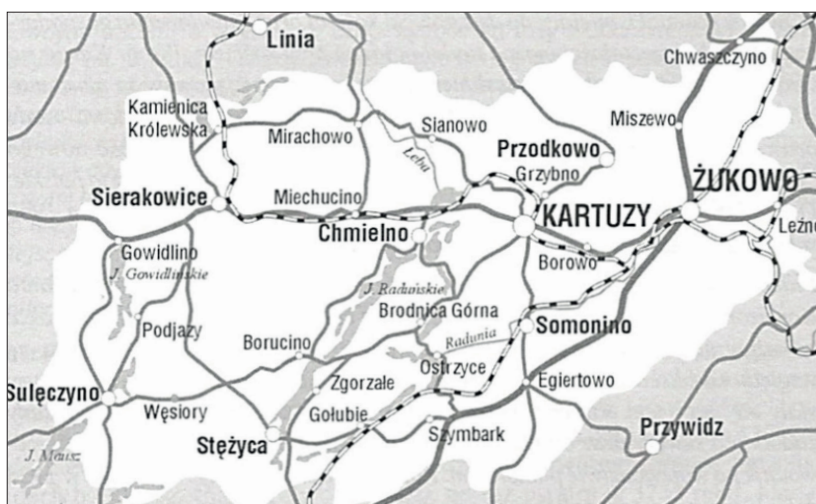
Linia
Chwaszczyno
Kamienica Królewska
Mirachowo
Sianowo
Miszewo
Łeba
Przodkowo
Grzybno
Sierakowice
Miechucino
ŻUKOWO
KARTUZY
Chmielno
Leźno
Gowidlino
J. Gowidlińskie
Borowo
J. Raduńskie
Brodnica Górna
Podjazy
Radunia
Somonino
Borucino
Ostrzyce
Zgorzałe
Egiertowo
Sulęczyno
Węsiory
Gołubie
Przywidz
Stężyca
Szymbark
J. Mausz